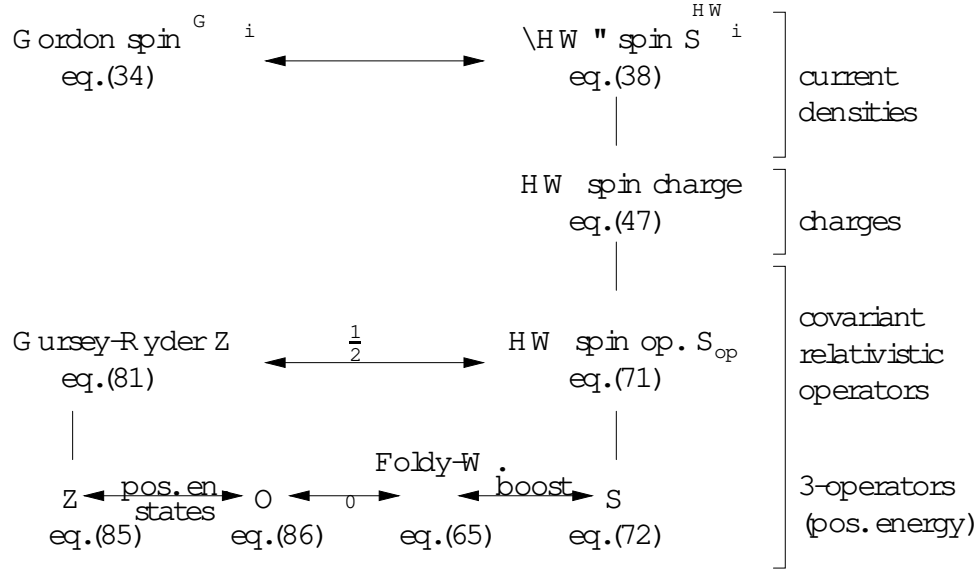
Gordon spin $^{G\ \ i}$ eq.(34)

\HW" spin $S^{HW\ \ i}$ eq.(38)

current densities

HW spin charge eq.(47)

charges

Gursey-Ryder Z eq.(81)

$\frac{1}{2}$

HW spin op. $S_{op}$ eq.(71)

covariant relativistic operators

Z eq.(85)

pos. en states

O eq.(86)

$_0$

Foldy-W. eq.(65)

boost

S eq.(72)

3-operators (pos. energy)